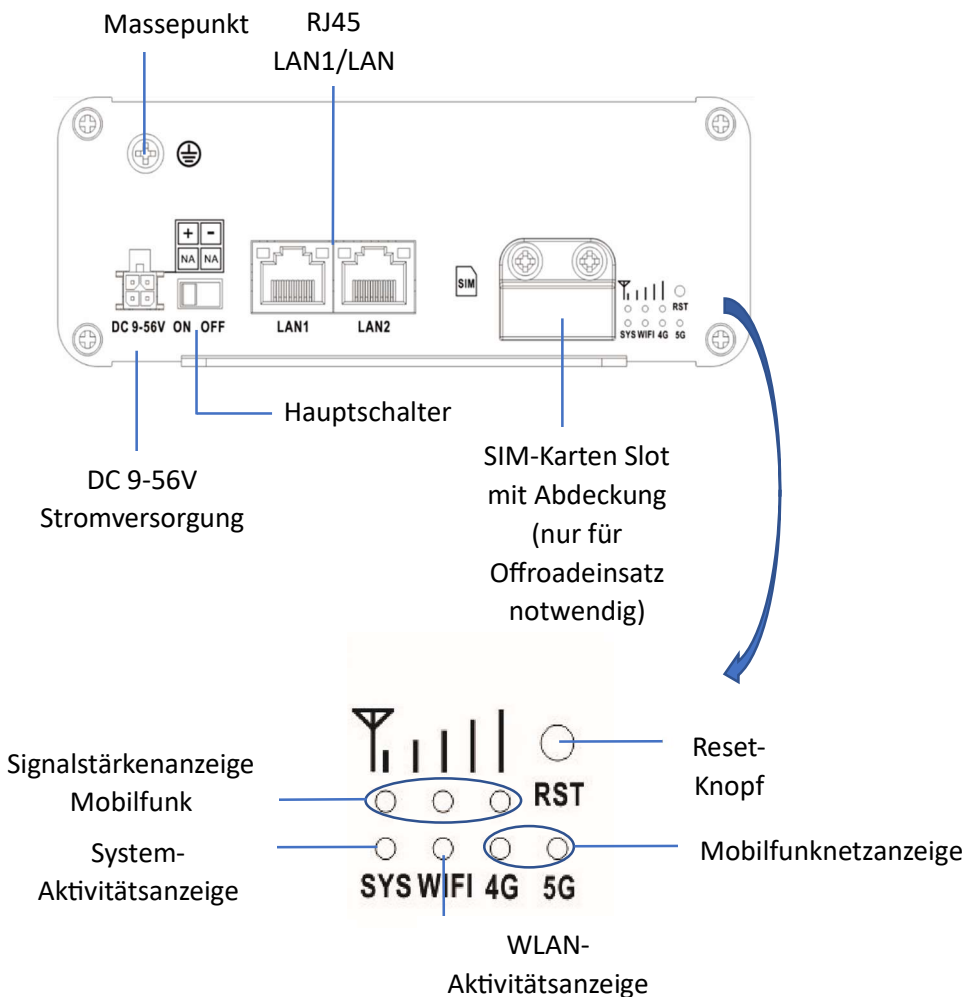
Massepunkt

RJ45
LAN1/LAN

+ -
NA NA

DC 9-56V ON OFF

LAN1 LAN2

SIM

RST

SYS WIFI 4G 5G

Hauptschalter

DC 9-56V
Stromversorgung

SIM-Karten Slot mit Abdeckung (nur für Offroadeinsatz notwendig)

Signalstärkenanzeige Mobilfunk

RST

Reset-Knopf

System-Aktivitätsanzeige

SYS WIFI 4G 5G

Mobilfunknetzanzeige

WLAN-Aktivitätsanzeige